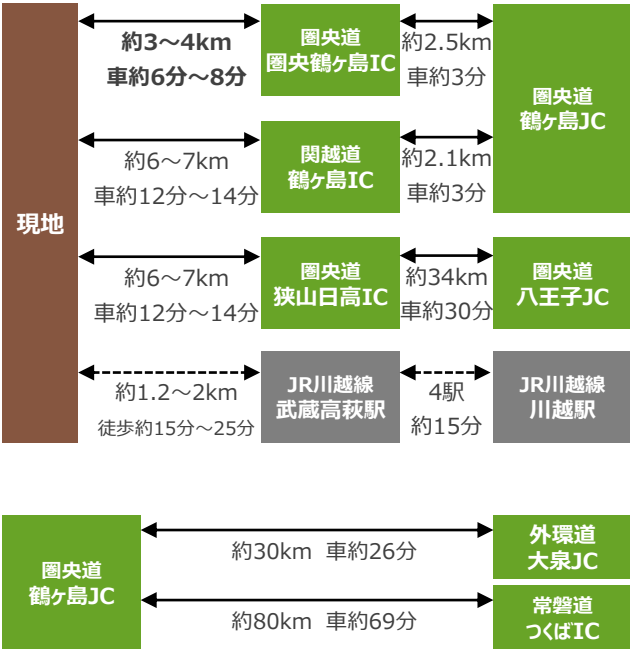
現地

約3〜4km
車約6分〜8分

圏央道
圏央鶴ヶ島IC

約2.5km
車約3分

圏央道
鶴ヶ島JC

約6〜7km
車約12分〜14分

関越道
鶴ヶ島IC

約2.1km
車約3分

約6〜7km
車約12分〜14分

圏央道
狭山日高IC

約34km
車約30分

圏央道
八王子JC

約1.2〜2km
徒歩約15分〜25分

JR川越線
武蔵高萩駅

4駅
約15分

JR川越線
川越駅

圏央道
鶴ヶ島JC

約30km 車約26分

外環道
大泉JC

約80km 車約69分

常磐道
つくばIC